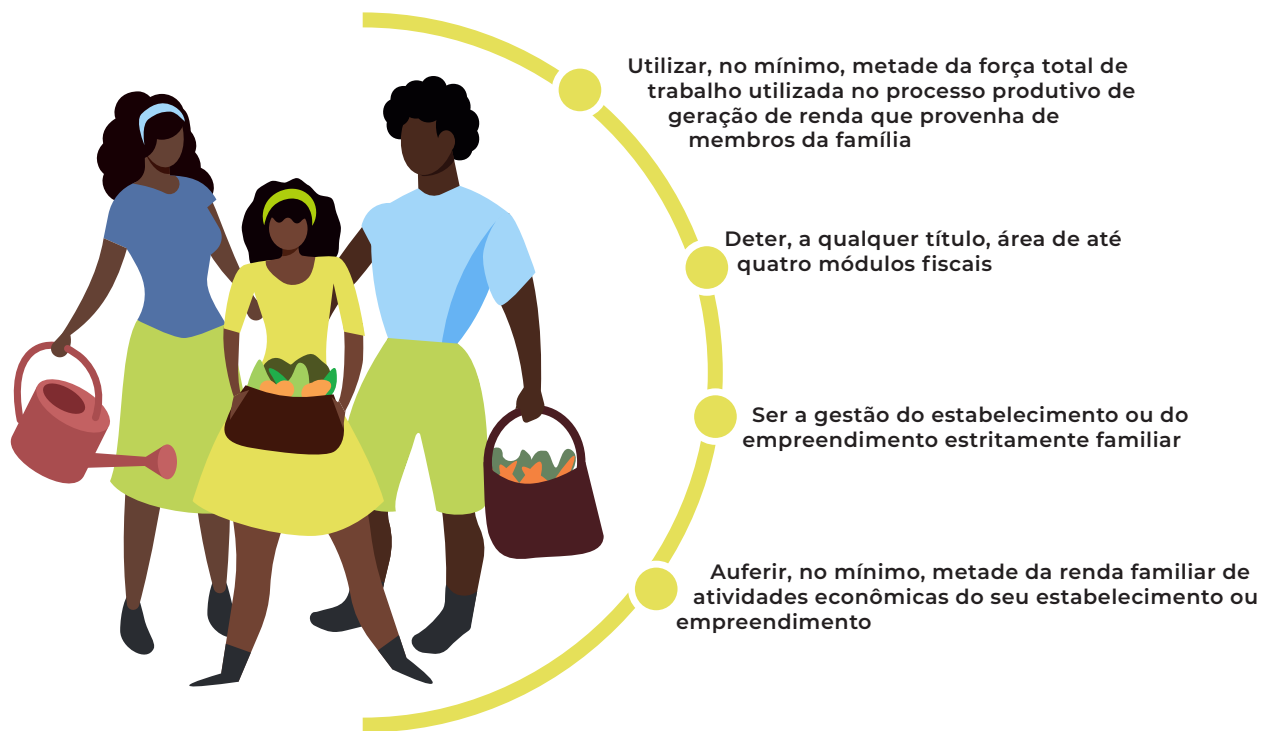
Utilizar, no mínimo, metade da força total de trabalho utilizada no processo produtivo de geração de renda que provenha de membros da família

Deter, a qualquer título, área de até quatro módulos fiscais

Ser a gestão do estabelecimento ou do empreendimento estritamente familiar

Auferir, no mínimo, metade da renda familiar de atividades econômicas do seu estabelecimento ou empreendimento